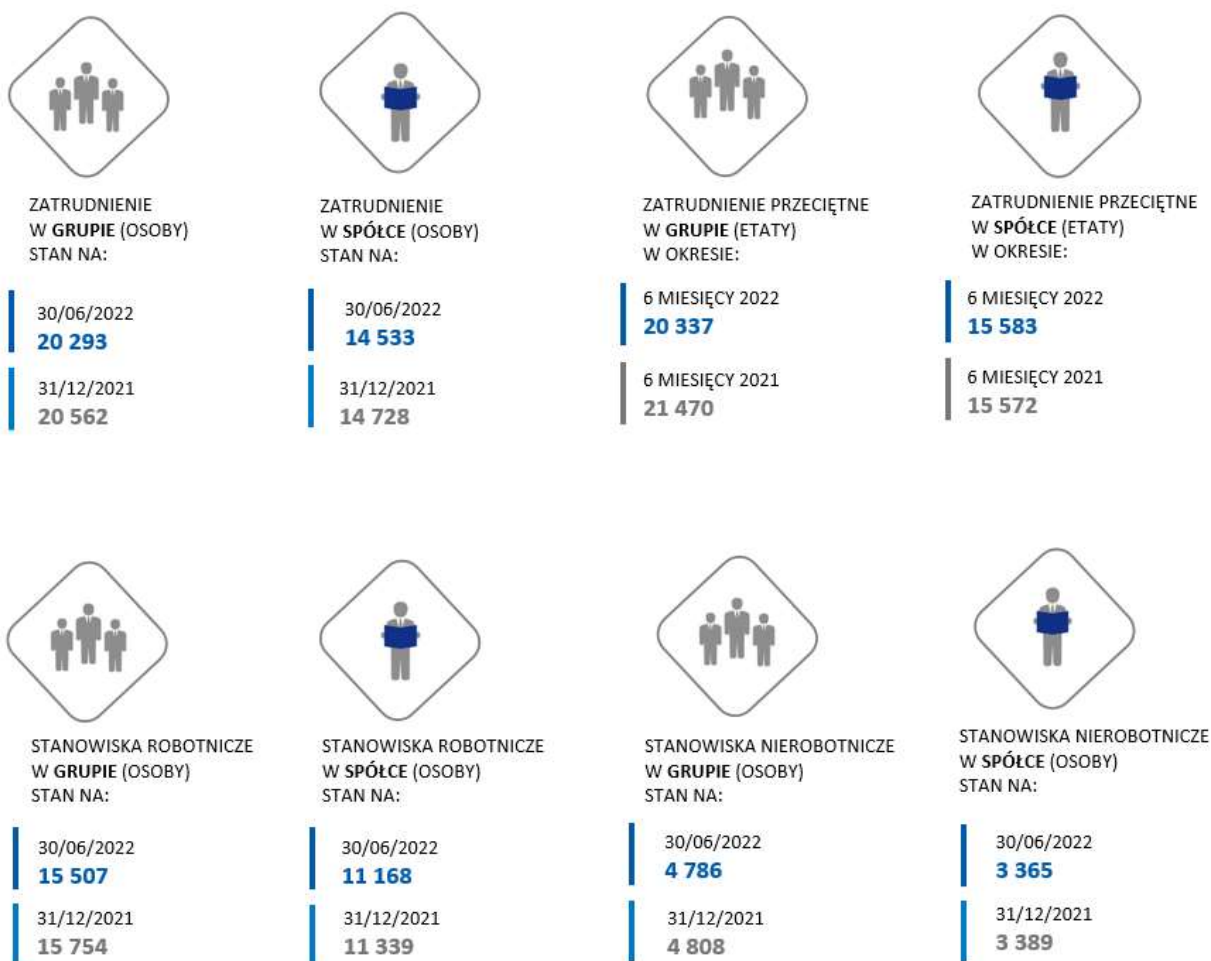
ZATRUDNIENIE W **GRUPIE** (OSOBY) STAN NA:

30/06/2022
20 293

31/12/2021
20 562

ZATRUDNIENIE W **SPÓŁCE** (OSOBY) STAN NA:

30/06/2022
14 533

31/12/2021
14 728

ZATRUDNIENIE PRZECIĘTNE W **GRUPIE** (ETATY) W OKRESIE:

6 MIESIĘCY 2022
20 337

6 MIESIĘCY 2021
21 470

ZATRUDNIENIE PRZECIĘTNE W **SPÓŁCE** (ETATY) W OKRESIE:

6 MIESIĘCY 2022
15 583

6 MIESIĘCY 2021
15 572

STANOWISKA ROBOTNICZE W **GRUPIE** (OSOBY) STAN NA:

30/06/2022
15 507

31/12/2021
15 754

STANOWISKA ROBOTNICZE W **SPÓŁCE** (OSOBY) STAN NA:

30/06/2022
11 168

31/12/2021
11 339

STANOWISKA NIEROBOTNICZE W **GRUPIE** (OSOBY) STAN NA:

30/06/2022
4 786

31/12/2021
4 808

STANOWISKA NIEROBOTNICZE W **SPÓŁCE** (OSOBY) STAN NA:

30/06/2022
3 365

31/12/2021
3 389